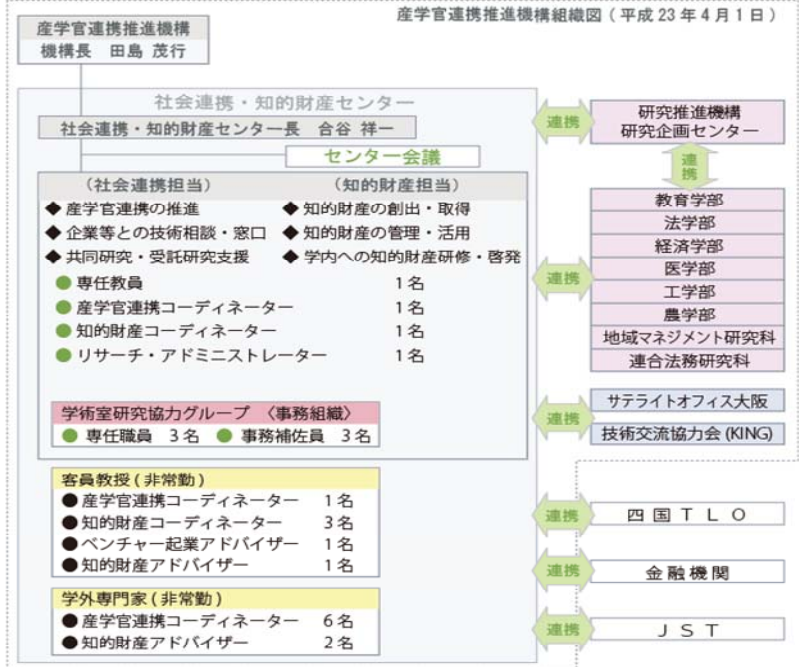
産学官連携推進機構組織図（平成 23 年 4 月 1 日）

産学官連携推進機構
機構長　田島 茂行

社会連携・知的財産センター
社会連携・知的財産センター長　合谷 祥一
センター会議

（社会連携担当）
◆ 産学官連携の推進
◆ 企業等との技術相談・窓口
◆ 共同研究・受託研究支援

（知的財産担当）
◆ 知的財産の創出・取得
◆ 知的財産の管理・活用
◆ 学内への知的財産研修・啓発

● 専任教員　1名
● 産学官連携コーディネーター　1名
● 知的財産コーディネーター　1名
● リサーチ・アドミニストレーター　1名

学術室研究協力グループ 〈事務組織〉
● 専任職員　3名 ● 事務補佐員　3名

客員教授（非常勤）
● 産学官連携コーディネーター　1名
● 知的財産コーディネーター　3名
● ベンチャー起業アドバイザー　1名
● 知的財産アドバイザー　1名

学外専門家（非常勤）
● 産学官連携コーディネーター　6名
● 知的財産アドバイザー　2名

連携
研究推進機構
研究企画センター
連携

教育学部
法学部
経済学部
医学部
工学部
農学部
地域マネジメント研究科
連合法務研究科

連携

連携
サテライトオフィス大阪
技術交流協力会 (KING)

連携
四国ＴＬＯ

連携
金融機関

連携
ＪＳＴ